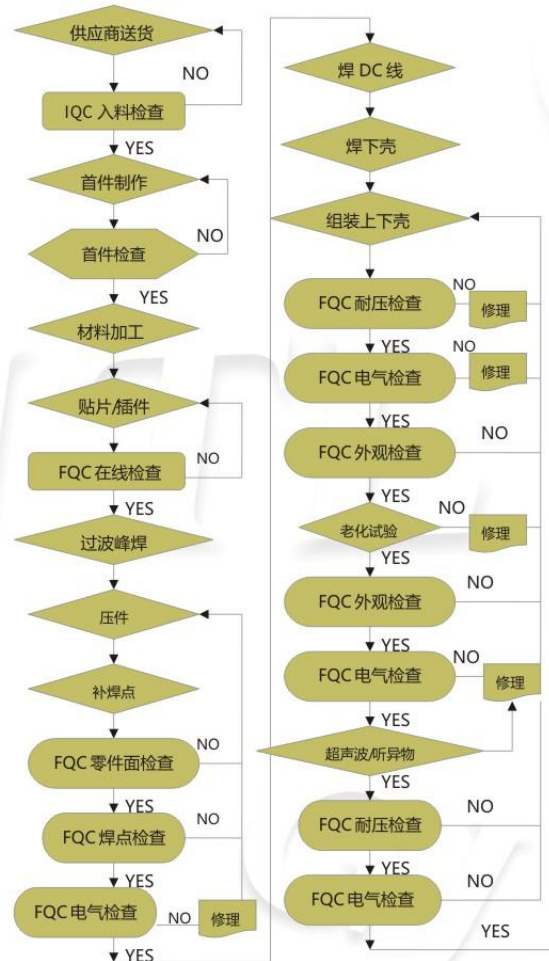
供应商送货
NO
IQC 入料检查
YES
首件制作
NO
首件检查
YES
材料加工
贴片/插件
NO
FQC 在线检查
YES
过波峰焊
压件
补焊点
NO
FQC 零件面检查
YES
NO
FQC 焊点检查
YES
FQC 电气检查
NO
修理
YES

焊 DC 线
焊下壳
组装上下壳
NO
FQC 耐压检查
修理
YES
NO
FQC 电气检查
修理
YES
NO
FQC 外观检查
YES
NO
老化试验
修理
YES
NO
FQC 外观检查
YES
NO
FQC 电气检查
修理
YES
超声波/听异物
YES
NO
FQC 耐压检查
YES
NO
FQC 电气检查
YES